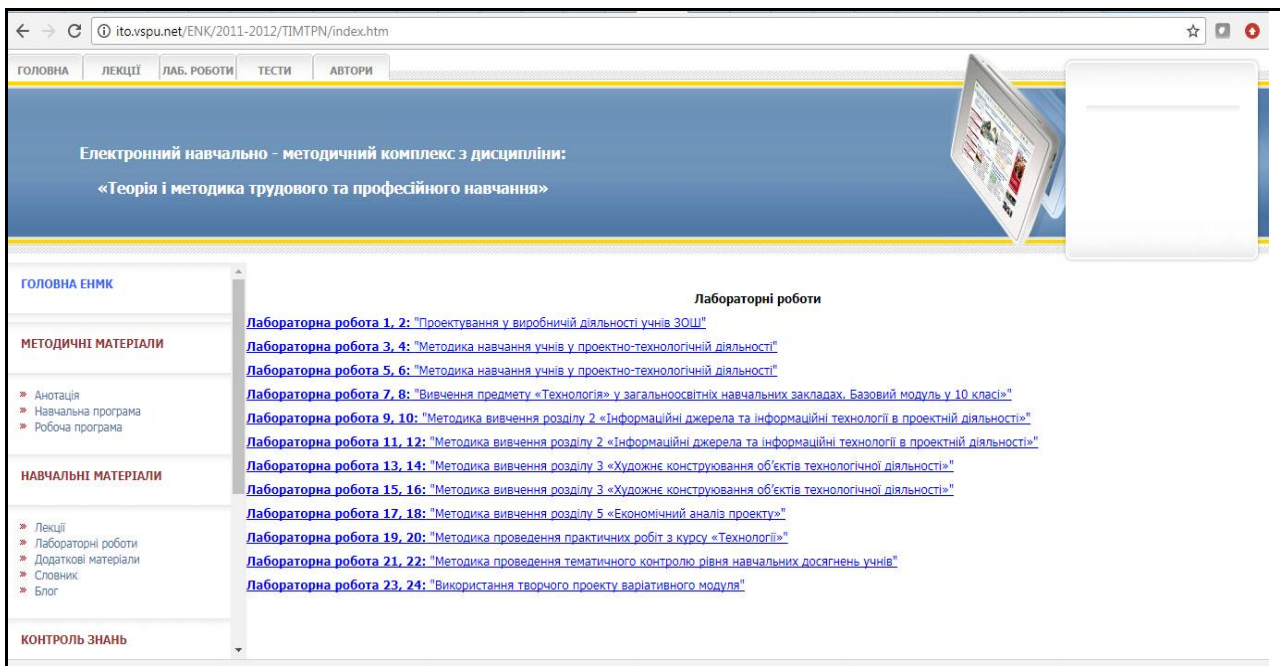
ito.vspu.net/ENK/2011-2012/TIMTPN/index.htm

ГОЛОВНА ЛЕКЦІЇ ЛАБ. РОБОТИ ТЕСТИ АВТОРИ

Електронний навчально - методичний комплекс з дисципліни:

«Теорія і методика трудового та професійного навчання»

ГОЛОВНА ЕНМК

МЕТОДИЧНІ МАТЕРІАЛИ

» Анотація
» Навчальна програма
» Робоча програма

НАВЧАЛЬНІ МАТЕРІАЛИ

» Лекції
» Лабораторні роботи
» Додаткові матеріали
» Словник
» Блог

КОНТРОЛЬ ЗНАНЬ

Лабораторні роботи

Лабораторна робота 1, 2: "Проектування у виробничій діяльності учнів ЗОШ"

Лабораторна робота 3, 4: "Методика навчання учнів у проектно-технологічній діяльності"

Лабораторна робота 5, 6: "Методика навчання учнів у проектно-технологічній діяльності"

Лабораторна робота 7, 8: "Вивчення предмету «Технологія» у загальноосвітніх навчальних закладах. Базовий модуль у 10 класі»"

Лабораторна робота 9, 10: "Методика вивчення розділу 2 «Інформаційні джерела та інформаційні технології в проектній діяльності»"

Лабораторна робота 11, 12: "Методика вивчення розділу 2 «Інформаційні джерела та інформаційні технології в проектній діяльності»"

Лабораторна робота 13, 14: "Методика вивчення розділу 3 «Художнє конструювання об'єктів технологічної діяльності»"

Лабораторна робота 15, 16: "Методика вивчення розділу 3 «Художнє конструювання об'єктів технологічної діяльності»"

Лабораторна робота 17, 18: "Методика вивчення розділу 5 «Економічний аналіз проекту»"

Лабораторна робота 19, 20: "Методика проведення практичних робіт з курсу «Технології»"

Лабораторна робота 21, 22: "Методика проведення тематичного контролю рівня навчальних досягнень учнів"

Лабораторна робота 23, 24: "Використання творчого проекту варіативного модуля"